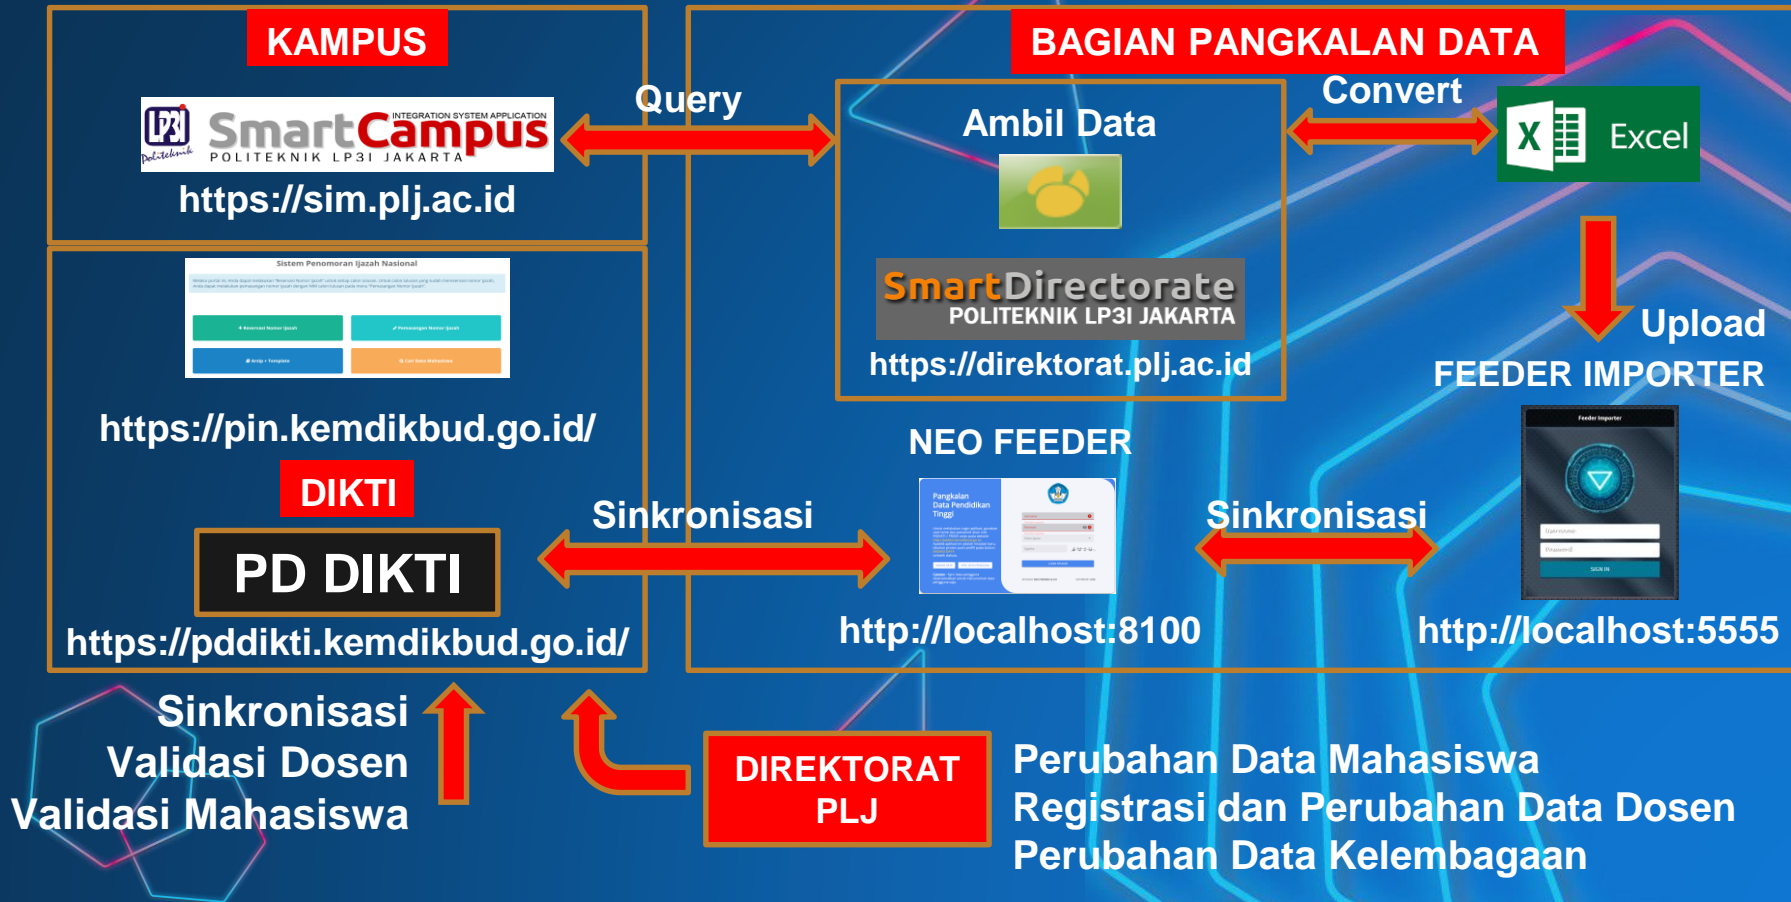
KAMPUS

LP3I Politeknik SmartCampus INTEGRATION SYSTEM APPLICATION POLITEKNIK LP3I JAKARTA

https://sim.plj.ac.id

Query

BAGIAN PANGKALAN DATA

Ambil Data

Convert

Excel

SmartDirectorate POLITEKNIK LP3I JAKARTA

https://direktorat.plj.ac.id

Upload

FEEDER IMPORTER

Sistem Penomoran Ijazah Nasional

https://pin.kemdikbud.go.id/

DIKTI

PD DIKTI

https://pddikti.kemdikbud.go.id/

Sinkronisasi

NEO FEEDER

Pangkalan Data Pendidikan Tinggi

http://localhost:8100

Sinkronisasi

Feeder Importer

SIGN IN

http://localhost:5555

Sinkronisasi
Validasi Dosen
Validasi Mahasiswa

DIREKTORAT PLJ

Perubahan Data Mahasiswa
Registrasi dan Perubahan Data Dosen
Perubahan Data Kelembagaan